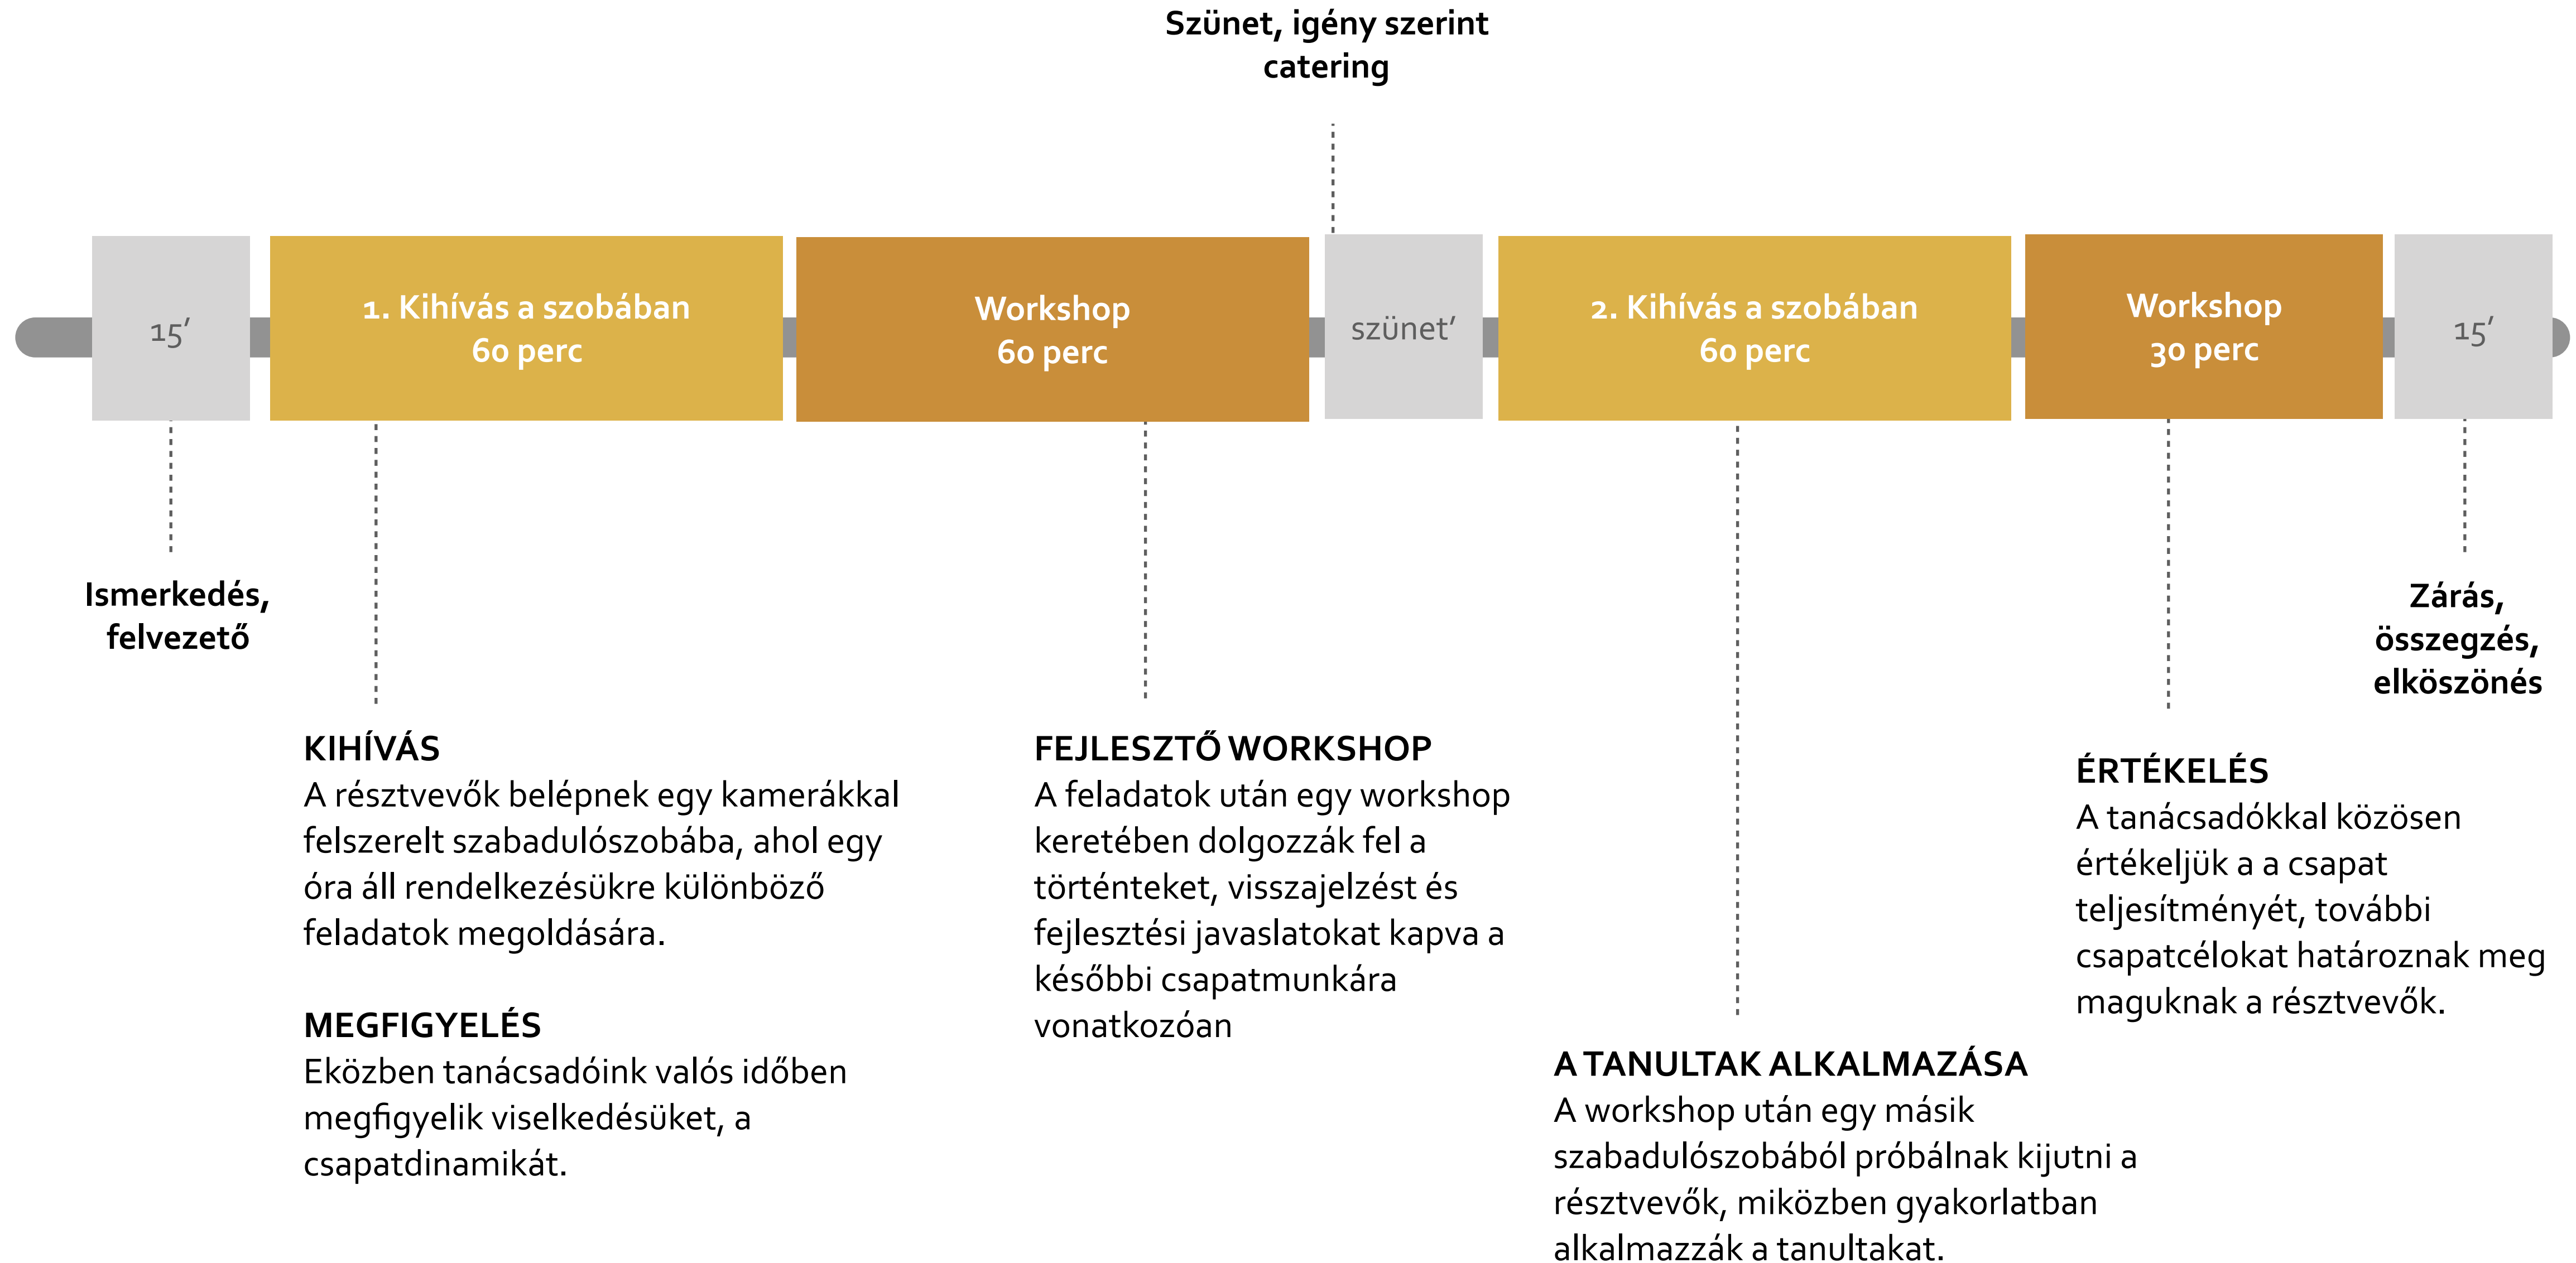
Szünet, igény szerint catering

15’

1. Kihívás a szobában
60 perc

Workshop
60 perc

szünet’

2. Kihívás a szobában
60 perc

Workshop
30 perc

15’

Ismerkedés, felvezető

Zárás, összegzés, elköszönés

KIHÍVÁS
A résztvevők belépnek egy kamerákkal felszerelt szabadulószobába, ahol egy óra áll rendelkezésükre különböző feladatok megoldására.

MEGFIGYELÉS
Eközben tanácsadóink valós időben megfigyelik viselkedésüket, a csapatdinamikát.

FEJLESZTŐ WORKSHOP
A feladatok után egy workshop keretében dolgozzák fel a történteket, visszajelzést és fejlesztési javaslatokat kapva a későbbi csapatmunkára vonatkozóan

ÉRTÉKELÉS
A tanácsadókkal közösen értékeljük a a csapat teljesítményét, további csapatcélokat határoznak meg maguknak a résztvevők.

A TANULTAK ALKALMAZÁSA
A workshop után egy másik szabadulószobából próbálnak kijutni a résztvevők, miközben gyakorlatban alkalmazzák a tanultakat.